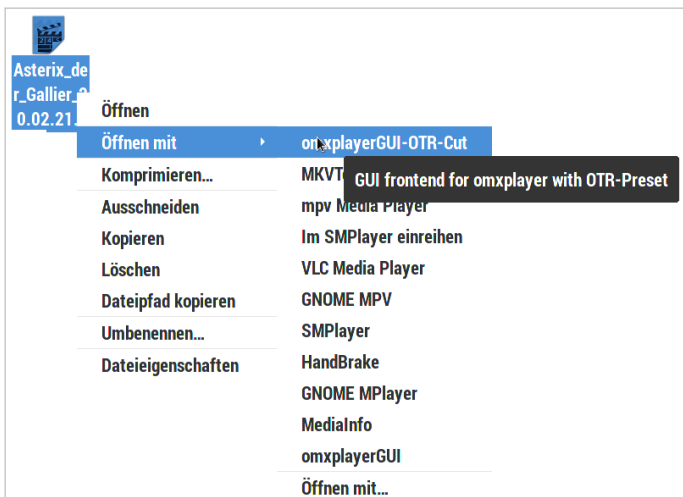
Asterix_der_Gallier_0.02.21

Öffnen
Öffnen mit
Komprimieren…
Ausschneiden
Kopieren
Löschen
Dateipfad kopieren
Umbenennen…
Dateieigenschaften

omxplayerGUI-OTR-Cut
MKVT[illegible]
mpv Media Player
Im SMPlayer einreihen
VLC Media Player
GNOME MPV
SMPlayer
HandBrake
GNOME MPlayer
MediaInfo
omxplayerGUI
Öffnen mit…

GUI frontend for omxplayer with OTR-Preset